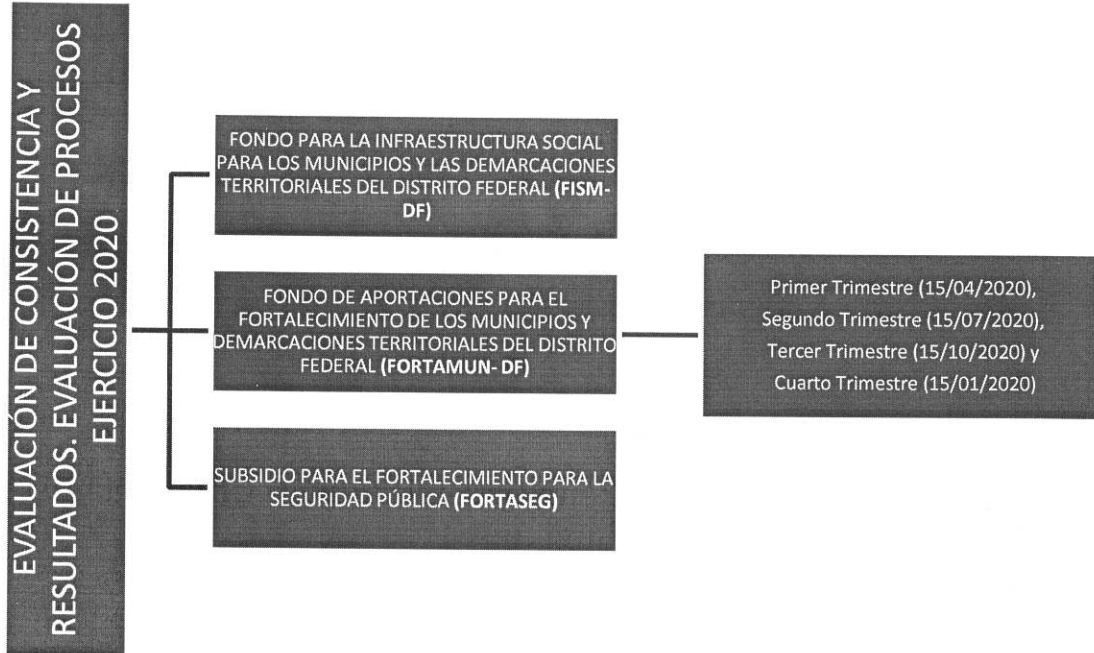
EVALUACIÓN DE CONSISTENCIA Y RESULTADOS. EVALUACIÓN DE PROCESOS EJERCICIO 2020

FONDO PARA LA INFRAESTRUCTURA SOCIAL PARA LOS MUNICIPIOS Y LAS DEMARCACIONES TERRITORIALES DEL DISTRITO FEDERAL (FISM-DF)

FONDO DE APORTACIONES PARA EL FORTALECIMIENTO DE LOS MUNICIPIOS Y DEMARCACIONES TERRITORIALES DEL DISTRITO FEDERAL (FORTAMUN- DF)

SUBSIDIO PARA EL FORTALECIMIENTO PARA LA SEGURIDAD PÚBLICA (FORTASEG)

Primer Trimestre (15/04/2020), Segundo Trimestre (15/07/2020), Tercer Trimestre (15/10/2020) y Cuarto Trimestre (15/01/2020)